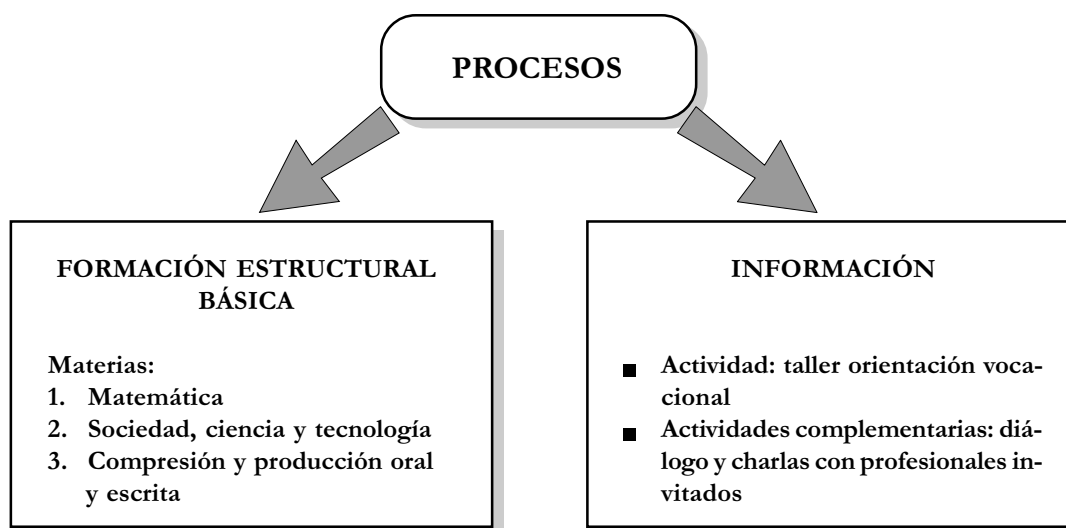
PROCESOS

FORMACIÓN ESTRUCTURAL BÁSICA

Materias:
1. Matemática
2. Sociedad, ciencia y tecnología
3. Compresión y producción oral y escrita

INFORMACIÓN

- Actividad: taller orientación vocacional
- Actividades complementarias: diálogo y charlas con profesionales invitados